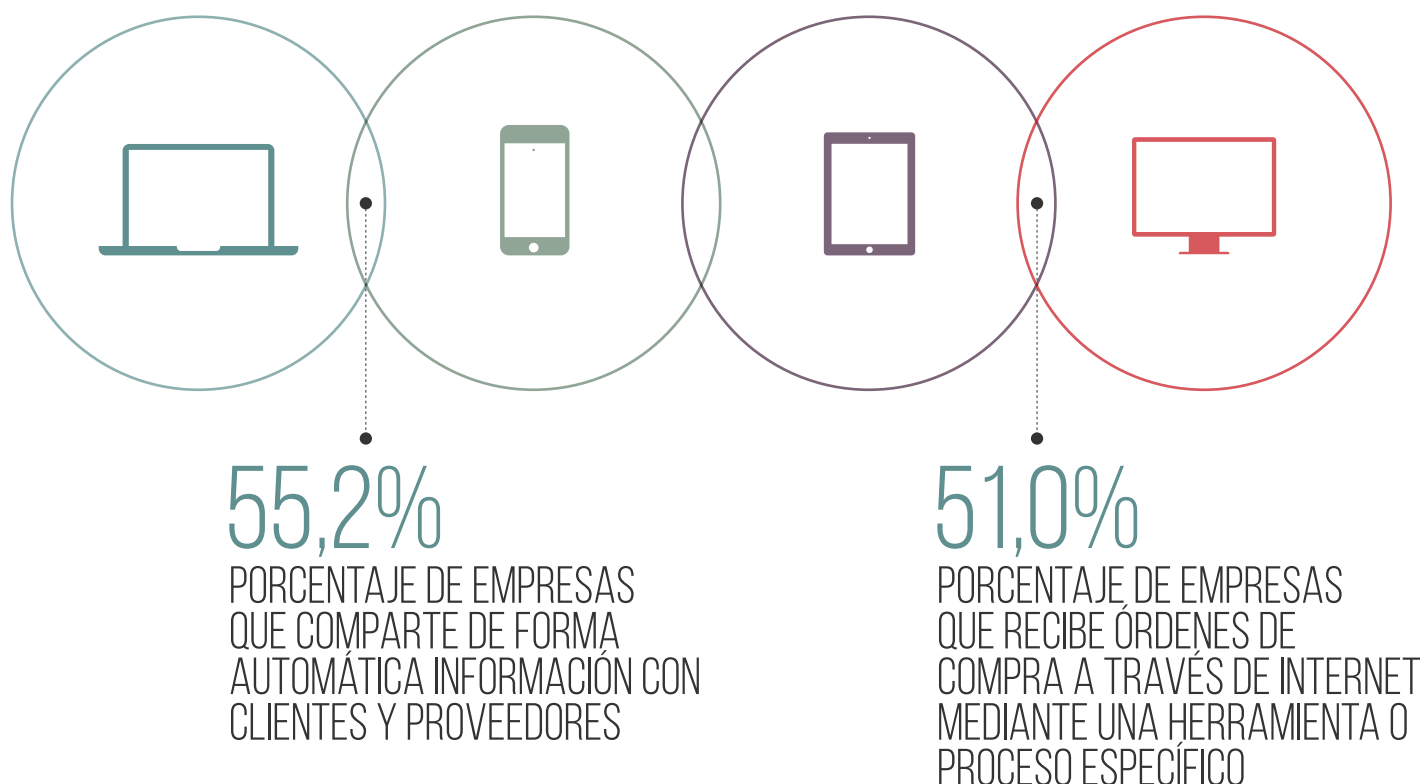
55,2%
PORCENTAJE DE EMPRESAS QUE COMPARTE DE FORMA AUTOMÁTICA INFORMACIÓN CON CLIENTES Y PROVEEDORES

51,0%
PORCENTAJE DE EMPRESAS QUE RECIBE ÓRDENES DE COMPRA A TRAVÉS DE INTERNET MEDIANTE UNA HERRAMIENTA O PROCESO ESPECÍFICO